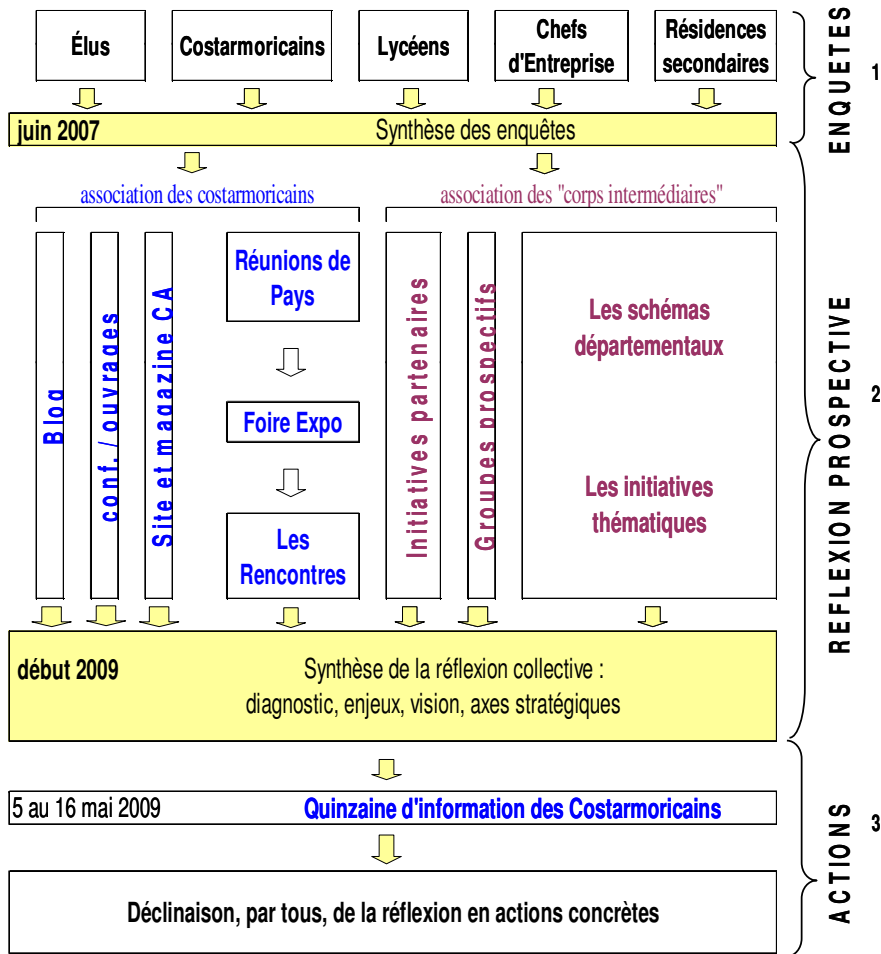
Élus

Costarmoricains

Lycéens

Chefs d'Entreprise

Résidences secondaires

ENQUETES

1

juin 2007

Synthèse des enquêtes

association des costarmoricains

association des "corps intermédiaires"

Blog

conf. / ouvrages

Site et magazine CA

Réunions de Pays

Foire Expo

Les Rencontres

Initiatives partenaires

Groupes prospectifs

Les schémas départementaux

Les initiatives thématiques

REFLEXION PROSPECTIVE

2

début 2009

Synthèse de la réflexion collective : diagnostic, enjeux, vision, axes stratégiques

5 au 16 mai 2009

Quinzaine d'information des Costarmoricains

Déclinaison, par tous, de la réflexion en actions concrètes

ACTIONS

3